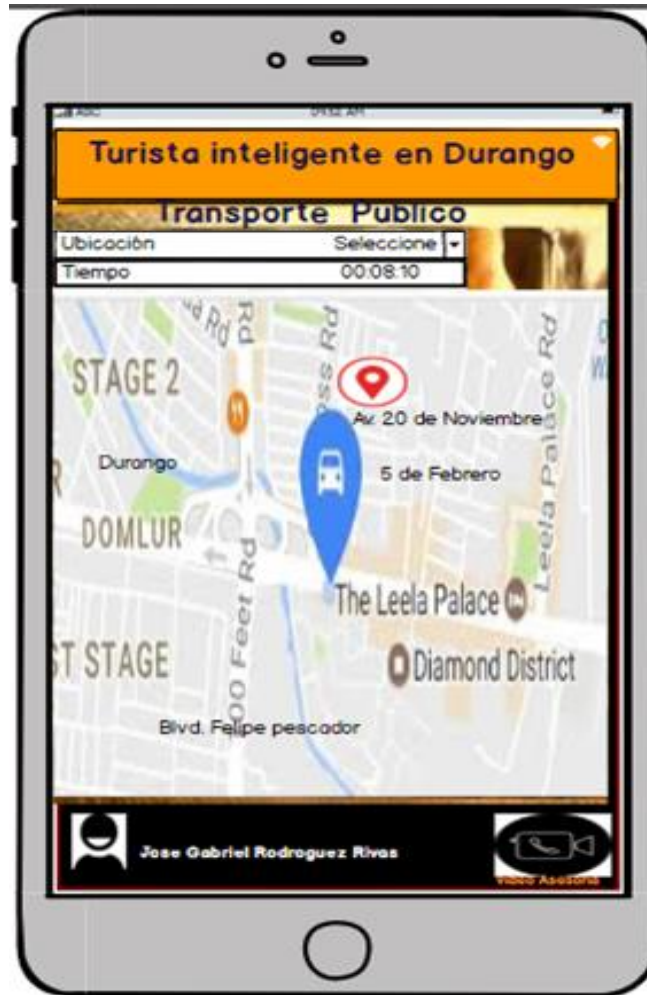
Turista inteligente en Durango

Transporte Publico

Ubicación Seleccione

Tiempo 00:08:10

Rd

Rd

Rd

STAGE 2

Av. 20 de Noviembre

Leela Palace Rd

Durango

5 de Febrero

DOMLUR

100 Feet Rd

The Leela Palace

ST STAGE

Diamond District

Blvd. Felipe pescador

Jose Gabriel Rodroguez Rivas

Video Asesoria